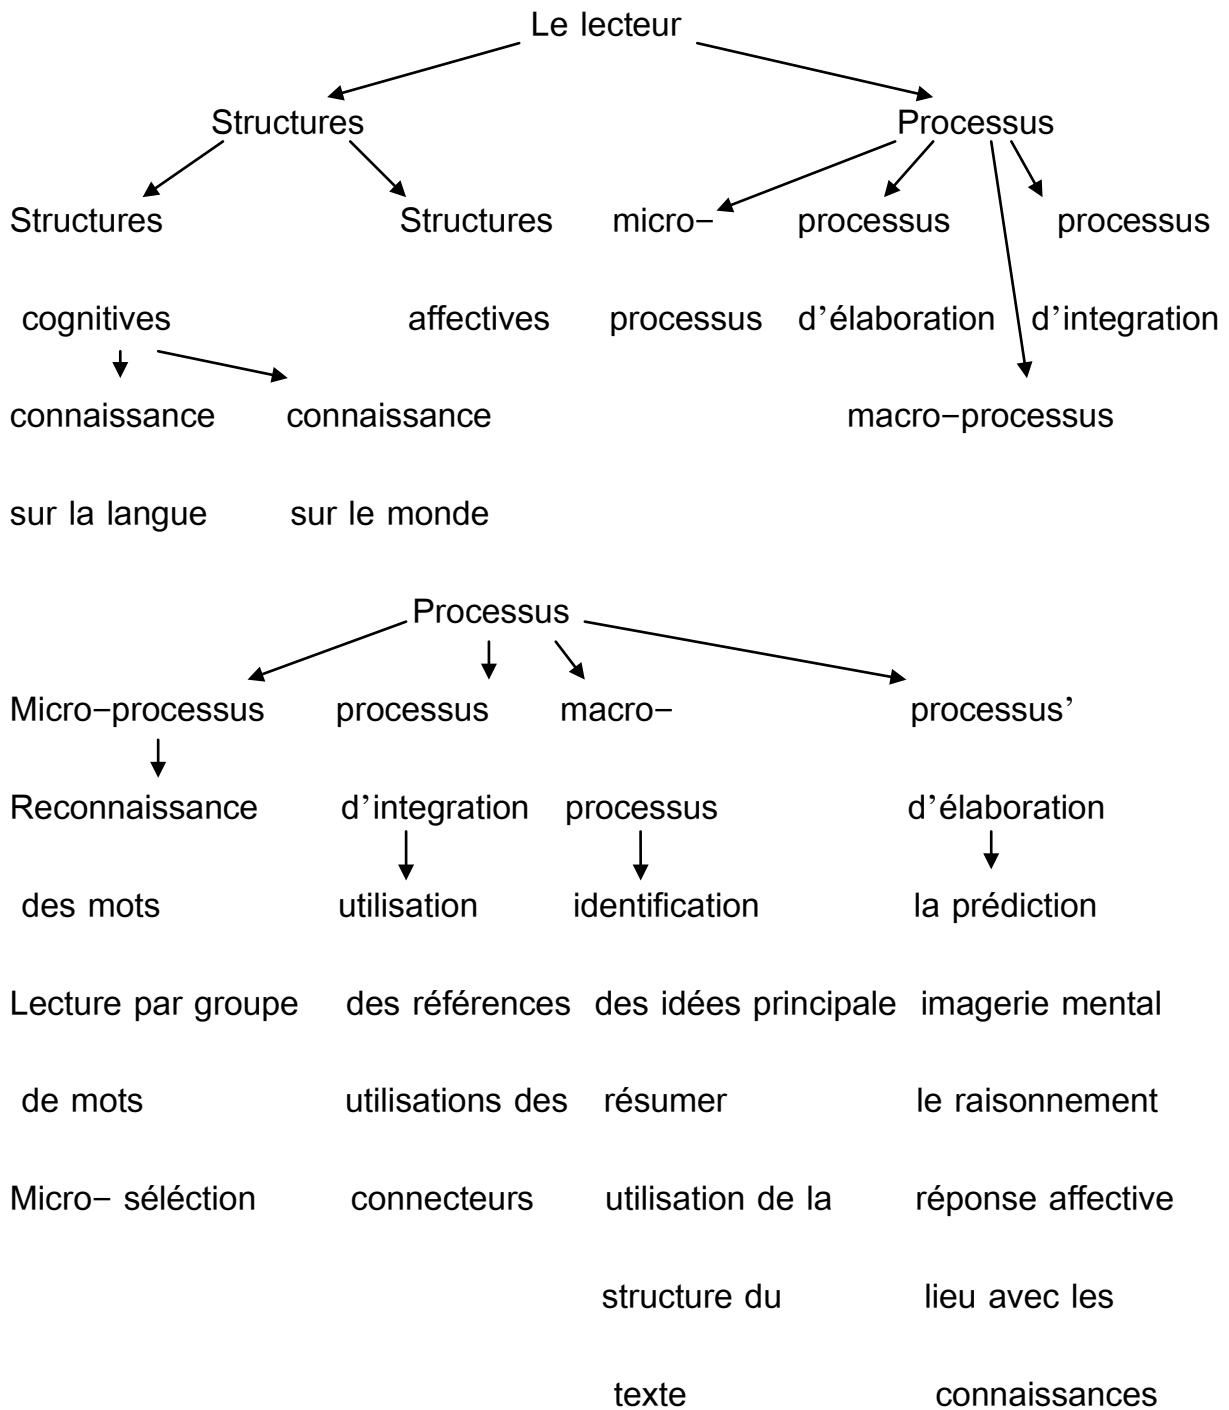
Le lecteur

Structures

Processus

Structures cognitives

Structures affectives

connaissance sur la langue

connaissance sur le monde

micro− processus

processus d’élaboration

processus d’integration

macro−processus

Processus

Micro−processus

Reconnaissance des mots

Lecture par groupe de mots

Micro− séléction

processus d’integration

utilisation des références

utilisations des connecteurs

macro− processus

identification des idées principale

résumer

utilisation de la structure du texte

processus’ d’élaboration

la prédiction

imagerie mental

le raisonnement

réponse affective

lieu avec les connaissances